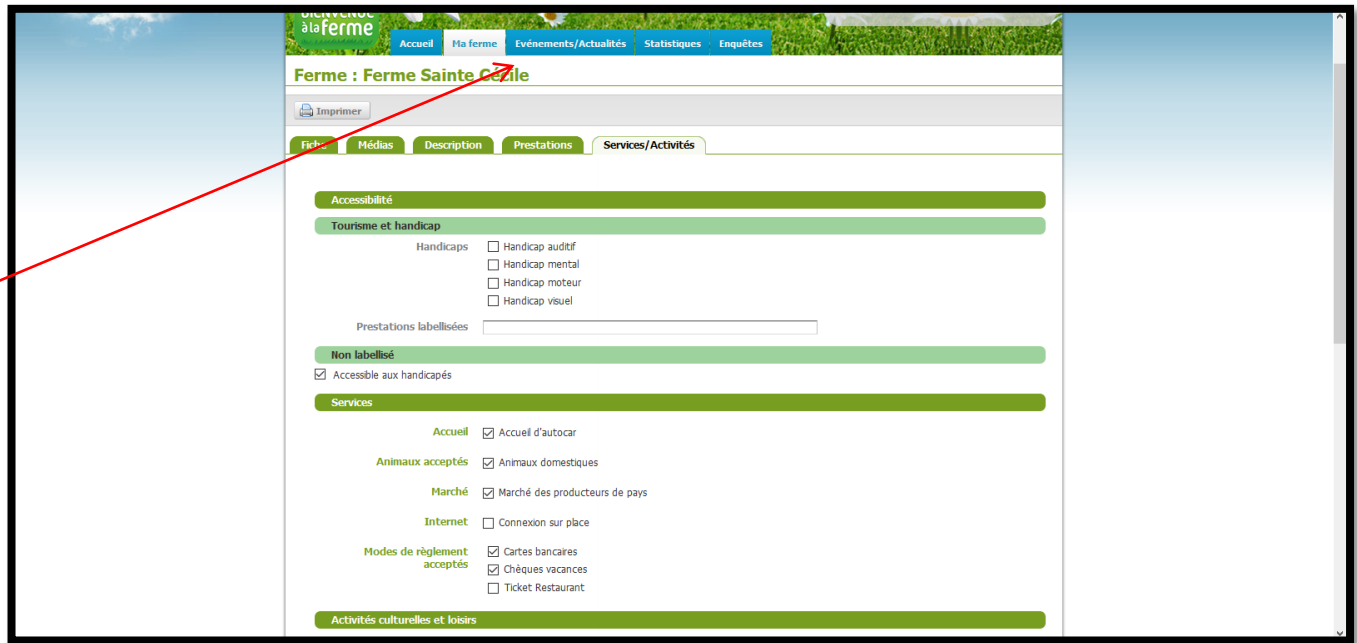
Bienvenue à la ferme

Accueil | Ma ferme | Evénements/Actualités | Statistiques | Enquêtes

Ferme : Ferme Sainte Cécile

Imprimer

Fiche | Médias | Description | Prestations | Services/Activités

Accessibilité

Tourisme et handicap

Handicaps
☐ Handicap auditif
☐ Handicap mental
☐ Handicap moteur
☐ Handicap visuel

Prestations labellisées

Non labellisé

☑ Accessible aux handicapés

Services

Accueil ☑ Accueil d'autocar

Animaux acceptés ☑ Animaux domestiques

Marché ☑ Marché des producteurs de pays

Internet ☐ Connexion sur place

Modes de règlement acceptés
☑ Cartes bancaires
☑ Chèques vacances
☐ Ticket Restaurant

Activités culturelles et loisirs